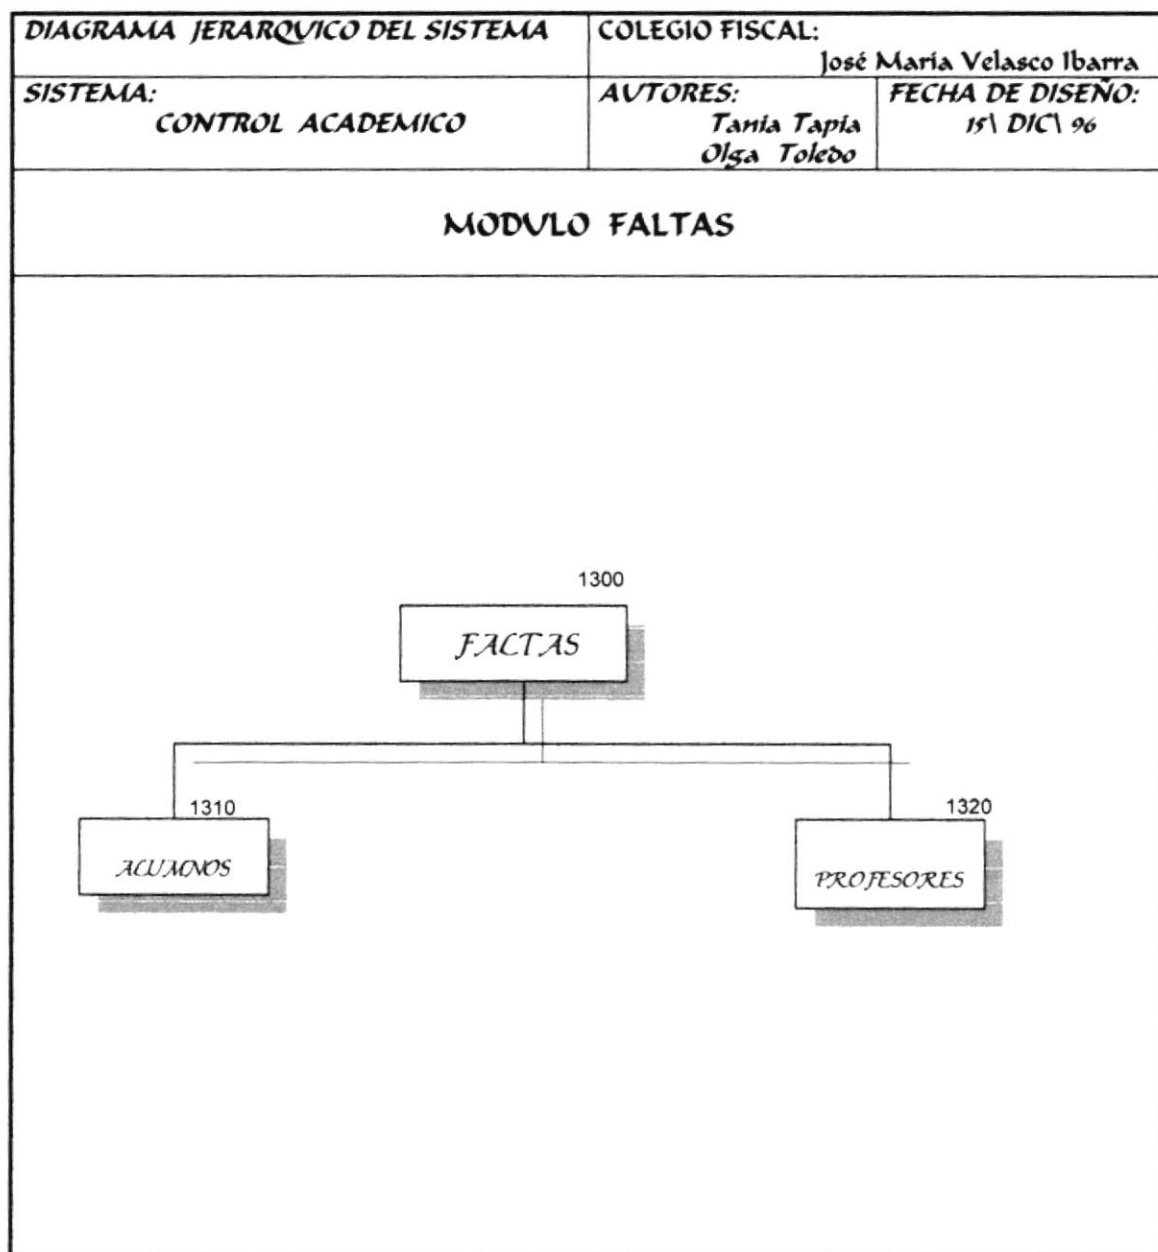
| DIAGRAMA JERARQUICO DEL SISTEMA | COLEGIO FISCAL: José Maria Velasco Ibarra | |
|---|---|---|
| SISTEMA: CONTROL ACADEMICO | AUTORES: Tania Tapia Olga Toledo | FECHA DE DISEÑO: 15\ DIC\ 96 |

MODULO FALTAS

1300

FACTAS

1310

ALUMNOS

1320

PROFESORES